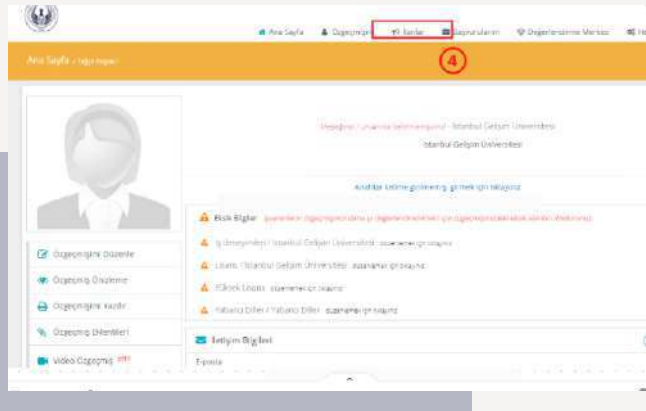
Ana Sayfa Özgeçmişim İlanlar Başvurularım Değerlendirme Merkezi

Ana Sayfa

4

İstanbul Gelişim Üniversitesi

İstanbul Gelişim Üniversitesi

Eksik Bilgiler

İş Deneyimleri / İstanbul Gelişim Üniversitesi

Lisans / İstanbul Gelişim Üniversitesi

Yüksek Lisans

Yabancı Diller / Yabancı Diller

Özgeçmişimi Düzenle

Özgeçmiş Önizleme

Özgeçmişimi Yazdır

Özgeçmiş Dilentileri

Video Özgeçmiş

İletişim Bilgileri

E-posta